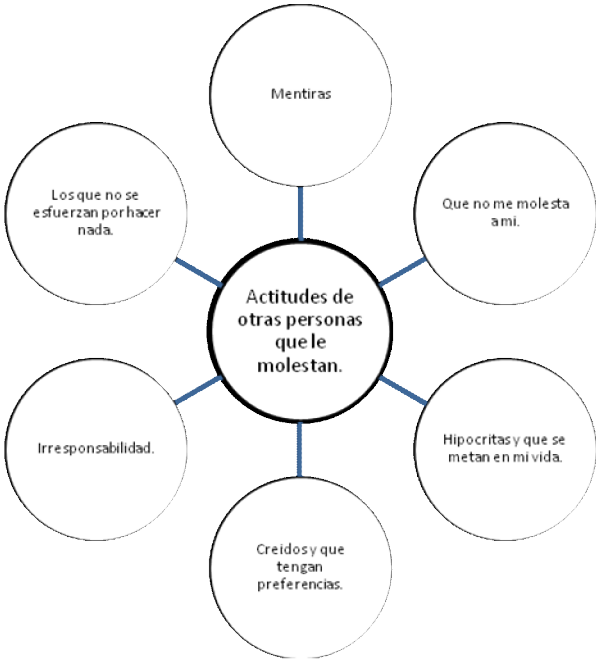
Actitudes de otras personas que le molestan.

Mentiras

Que no me molesta a mi.

Hipocritas y que se metan en mi vida.

Creidos y que tengan preferencias.

Irresponsabilidad.

Los que no se esfuerzan por hacer nada.